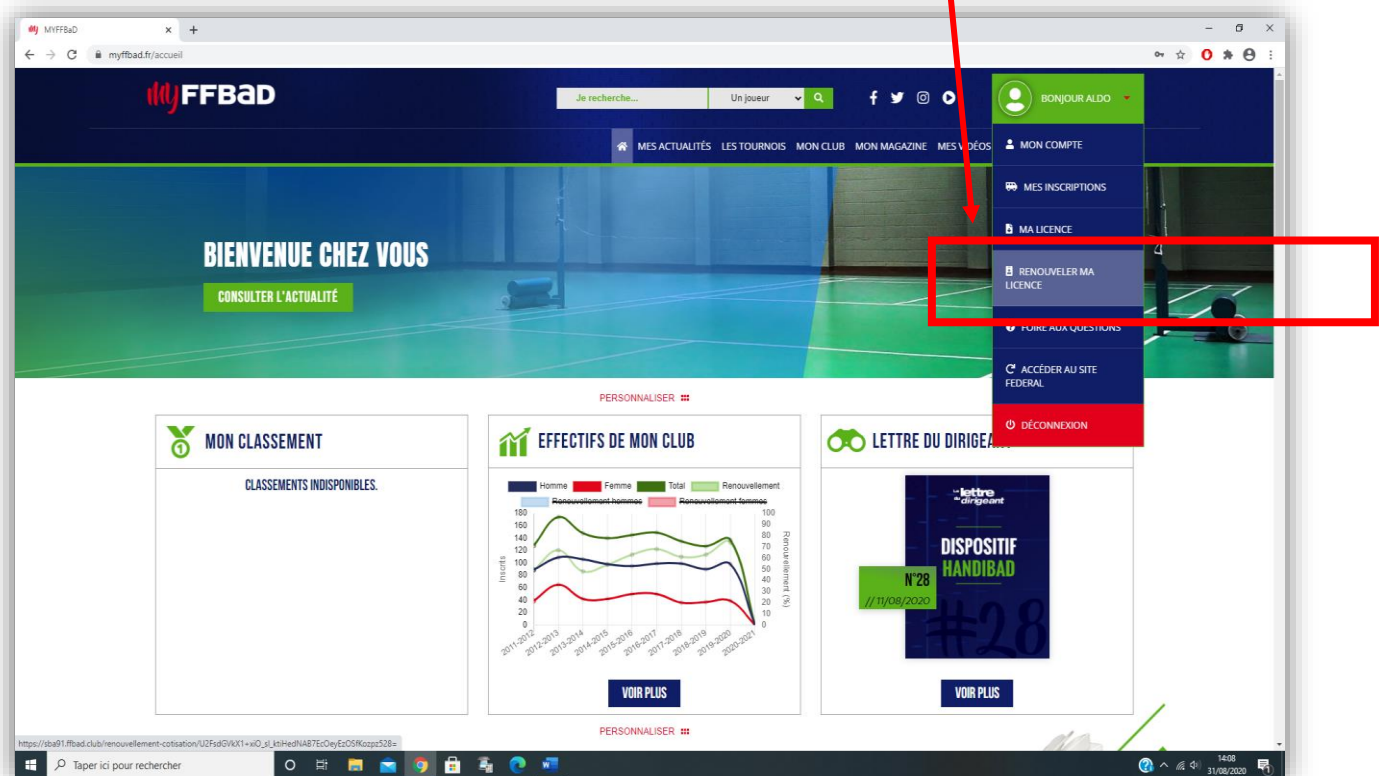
MYFFBaD ×
myffbad.fr/accueil

MyFFBaD

Je recherche... Un joueur

BONJOUR ALDO

MES ACTUALITÉS LES TOURNOIS MON CLUB MON MAGAZINE MES VIDÉOS

MON COMPTE
MES INSCRIPTIONS
MA LICENCE
RENOUVELER MA LICENCE
FOIRE AUX QUESTIONS
ACCÉDER AU SITE FEDERAL
DÉCONNEXION

BIENVENUE CHEZ VOUS
CONSULTER L'ACTUALITÉ

PERSONNALISER

MON CLASSEMENT
CLASSEMENTS INDISPONIBLES.

EFFECTIFS DE MON CLUB
Homme Femme Total Renouvellement
Renouvellement hommes Renouvellement femmes
180 160 140 120 100 80 60 40 20 0
Inscrits
100 90 80 70 60 50 40 30 20 10 0
Renouvellement (%)
2011-2012 2012-2013 2013-2014 2014-2015 2015-2016 2016-2017 2017-2018 2018-2019 2019-2020 2020-2021
VOIR PLUS

LETTRE DU DIRIGEANT
La lettre du dirigeant
DISPOSITIF HANDIBAD
N°28
// 11/08/2020
#28
VOIR PLUS

PERSONNALISER

https://sba91.ffbad.club/renouvellement-cotisation/U2FsdGVkX1+xiO_sl_ktiHedNAB7EcOeyEzOSfKozpz528=

Taper ici pour rechercher
14:08
31/08/2020